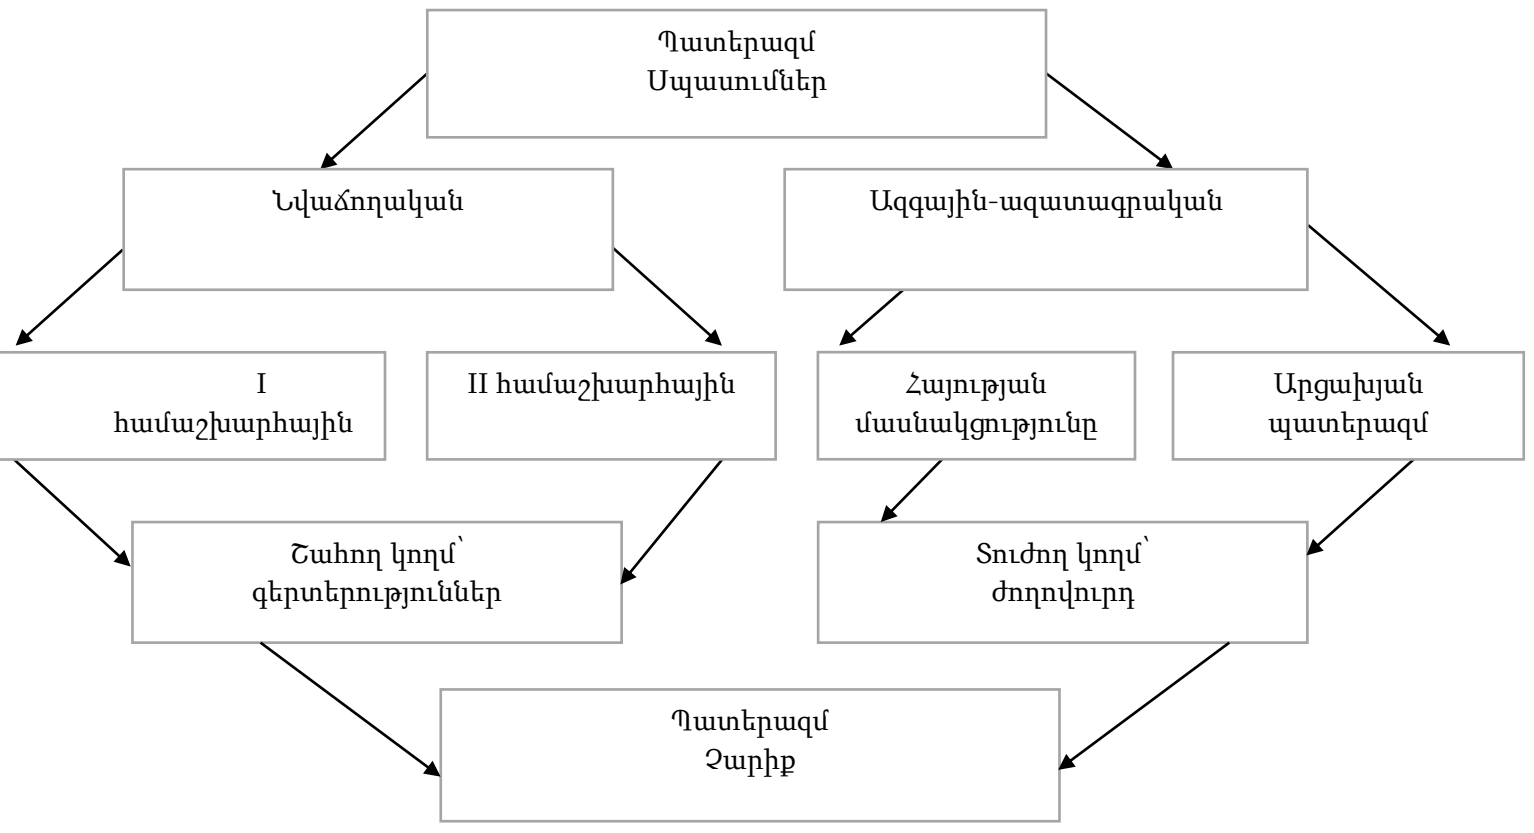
Պատերազմ
Սպասումներ

Նվաճողական

Ազգային-ազատագրական

I
համաշխարհային

II համաշխարհային

Հայության
մասնակցությունը

Արցախյան
պատերազմ

Շահող կողմ՝
գերտերություններ

Տուժող կողմ՝
ժողովուրդ

Պատերազմ
Չարիք